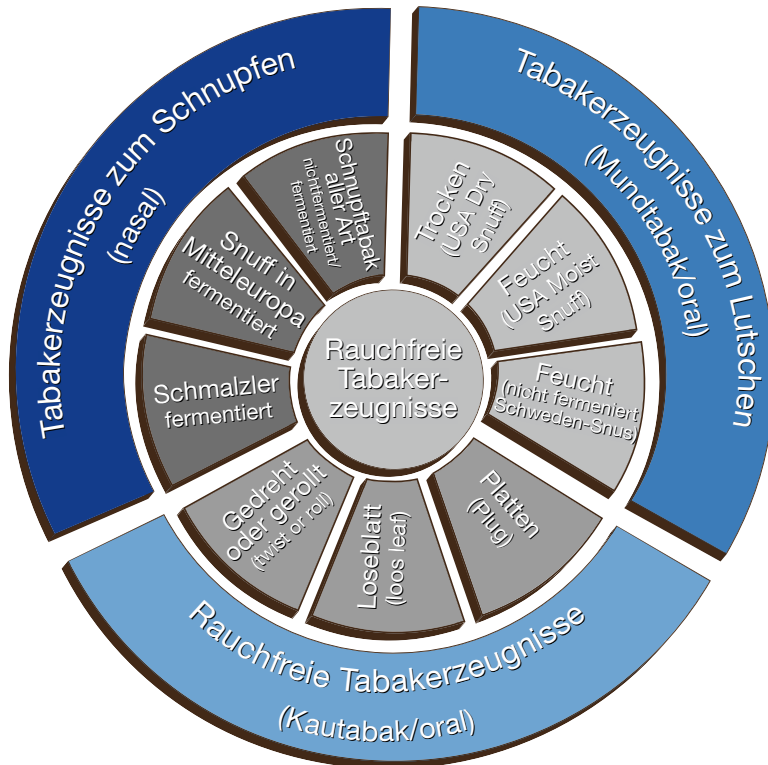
Rauchfreie Tabakerzeugnisse

Tabakerzeugnisse zum Schnupfen (nasal)

Schnupftabak aller Art nichtfermentiert/ fermentiert

Snuff in Mitteleuropa fermentiert

Schmalzler fermentiert

Tabakerzeugnisse zum Lutschen (Mundtabak/oral)

Trocken (USA Dry Snuff)

Feucht (USA Moist Snuff)

Feucht (nicht fermeniert Schweden-Snus)

Rauchfreie Tabakerzeugnisse (Kautabak/oral)

Gedreht oder gerollt (twist or roll)

Loseblatt (loos leaf)

Platten (Plug)